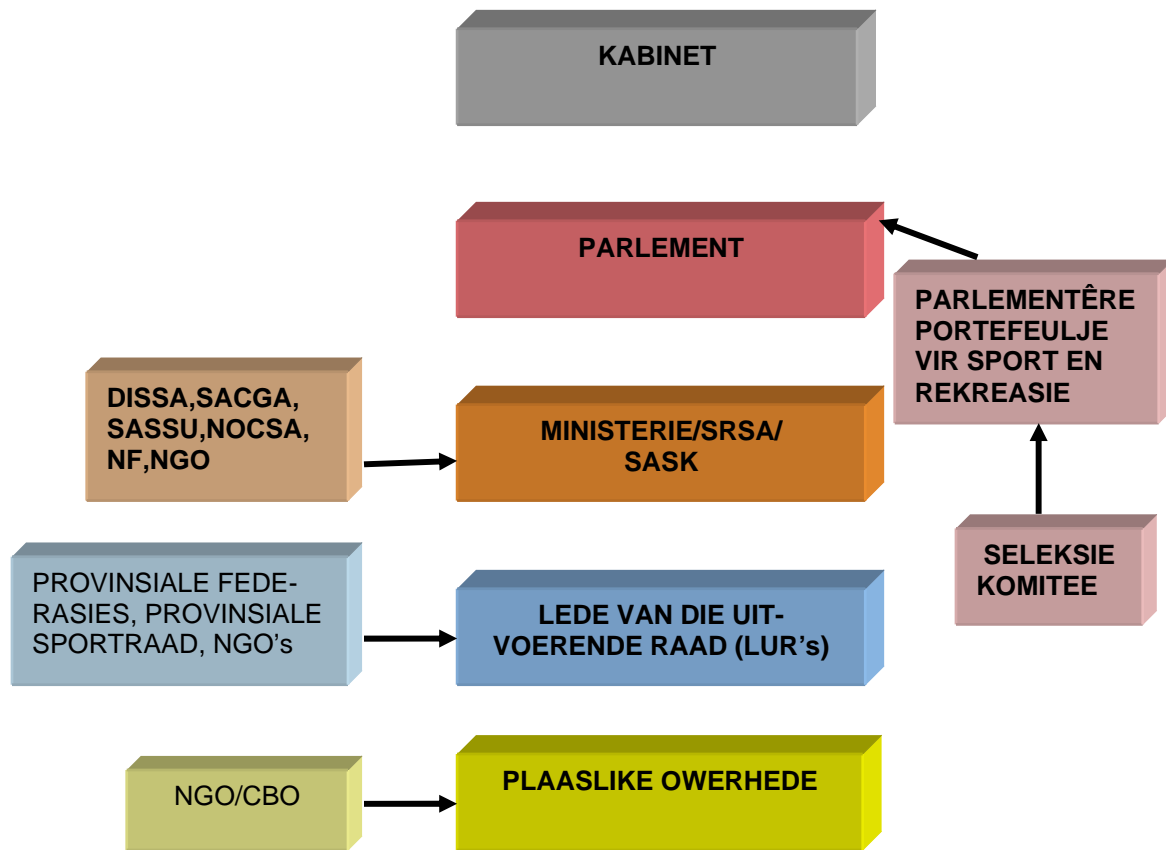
KABINET

PARLEMENT

PARLEMENTÊRE PORTEFEULJE VIR SPORT EN REKREASIE

DISSA,SACGA, SASSU,NOCSA, NF,NGO

MINISTERIE/SRSA/ SASK

SELEKSIE KOMITEE

PROVINSIALE FEDERASIES, PROVINSIALE SPORTRAAD, NGO's

LEDE VAN DIE UITVOERENDE RAAD (LUR's)

NGO/CBO

PLAASLIKE OWERHEDE